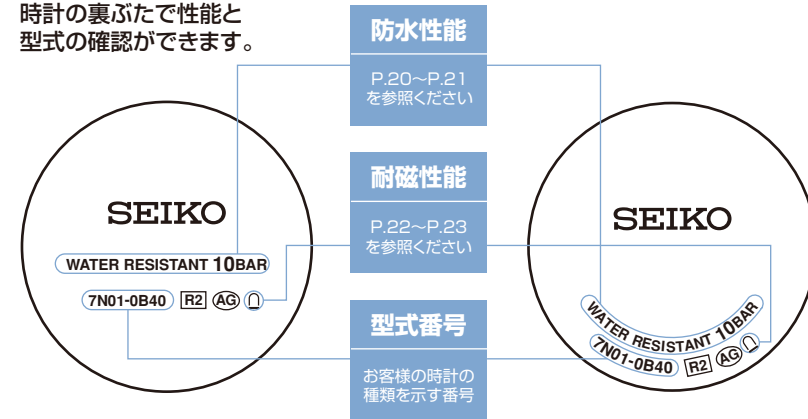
時計の裏ぶたで性能と
型式の確認ができます。

防水性能

P.20～P.21
を参照ください

耐磁性能

P.22～P.23
を参照ください

型式番号

お客様の時計の
種類を示す番号

SEIKO

WATER RESISTANT 10BAR

7N01-0B40 R2 AG

SEIKO

WATER RESISTANT 10BAR

7N01-0B40 R2 AG